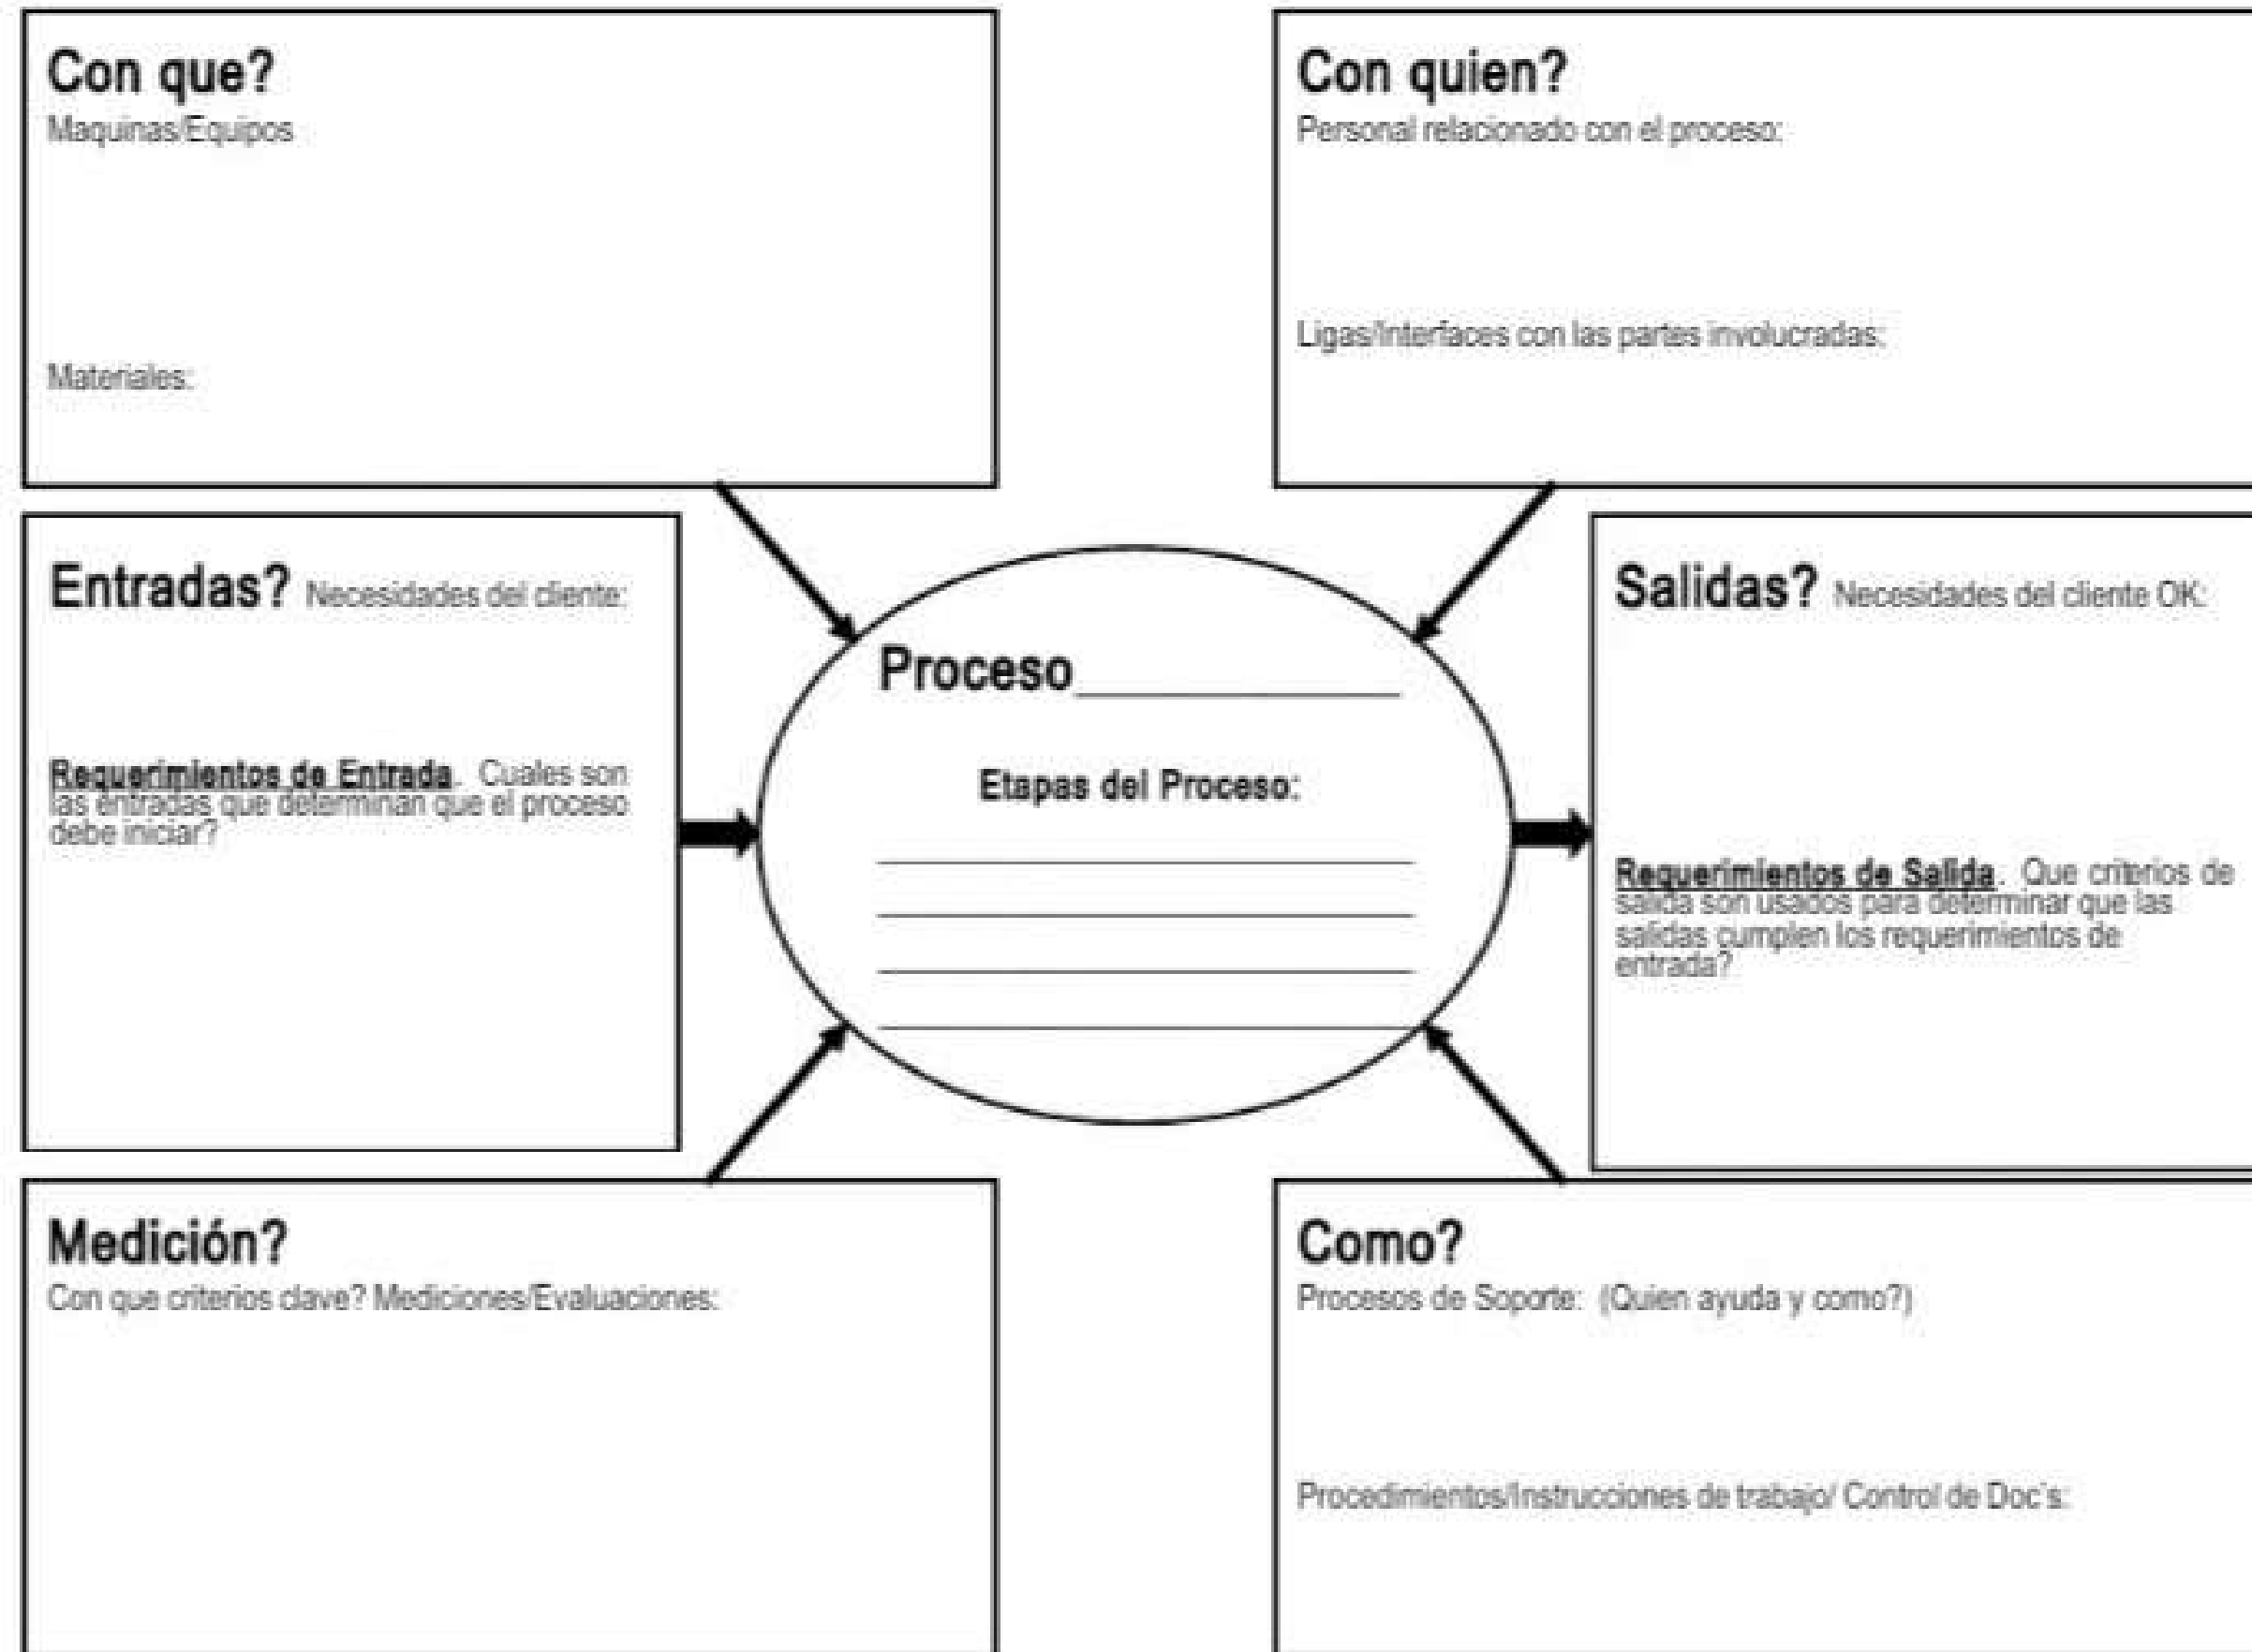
Con que?
Maquinas/Equipos

Materiales:

Con quien?
Personal relacionado con el proceso:

Ligas/Interfaces con las partes involucradas:

Entradas? Necesidades del cliente:

Requerimientos de Entrada. Cuales son las entradas que determinan que el proceso debe iniciar?

Proceso____________

Etapas del Proceso:

Salidas? Necesidades del cliente OK:

Requerimientos de Salida. Que criterios de salida son usados para determinar que las salidas cumplen los requerimientos de entrada?

Medición?
Con que criterios clave? Mediciones/Evaluaciones:

Como?
Procesos de Soporte: (Quien ayuda y como?)

Procedimientos/Instrucciones de trabajo/ Control de Doc's: